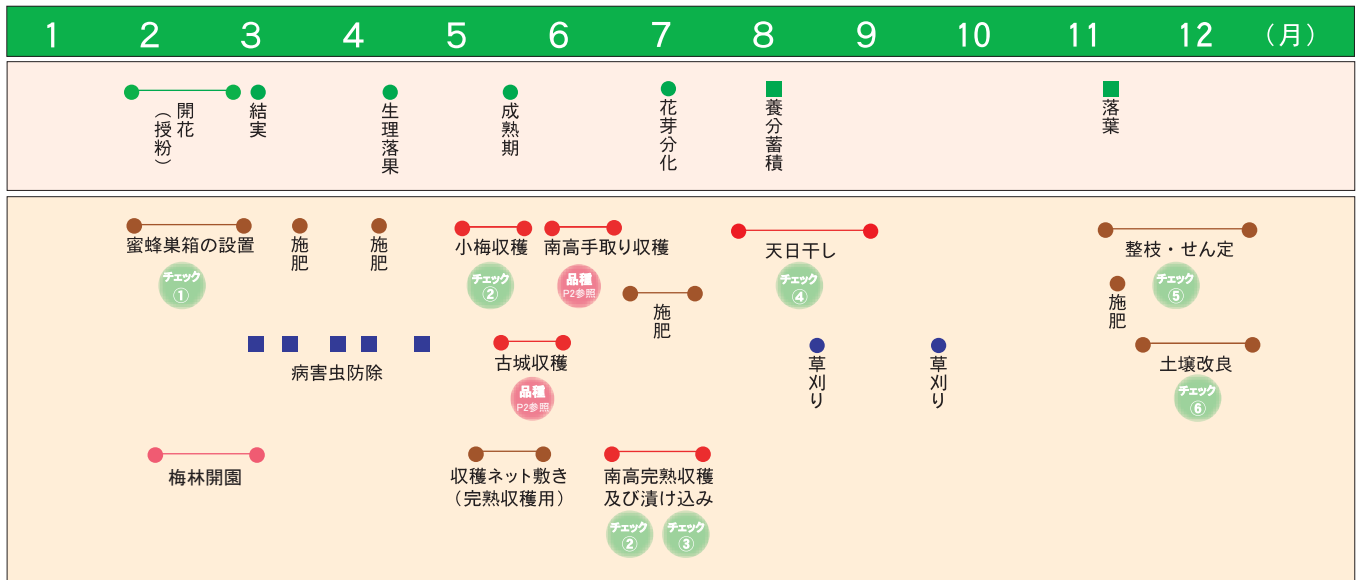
1 2 3 4 5 6 7 8 9 10 11 12 （月）

開花（授粉）
結実
生理落果
成熟期
花芽分化
養分蓄積
落葉

蜜蜂巣箱の設置
チェック①
施肥
施肥
小梅収穫
チェック②
南高手取り収穫
品種 P2参照
施肥
天日干し
チェック④
整枝・せん定
施肥
チェック⑤
病害虫防除
古城収穫
品種 P2参照
草刈り
草刈り
土壌改良
チェック⑥
梅林開園
収穫ネット敷き（完熟収穫用）
南高完熟収穫及び漬け込み
チェック②
チェック③